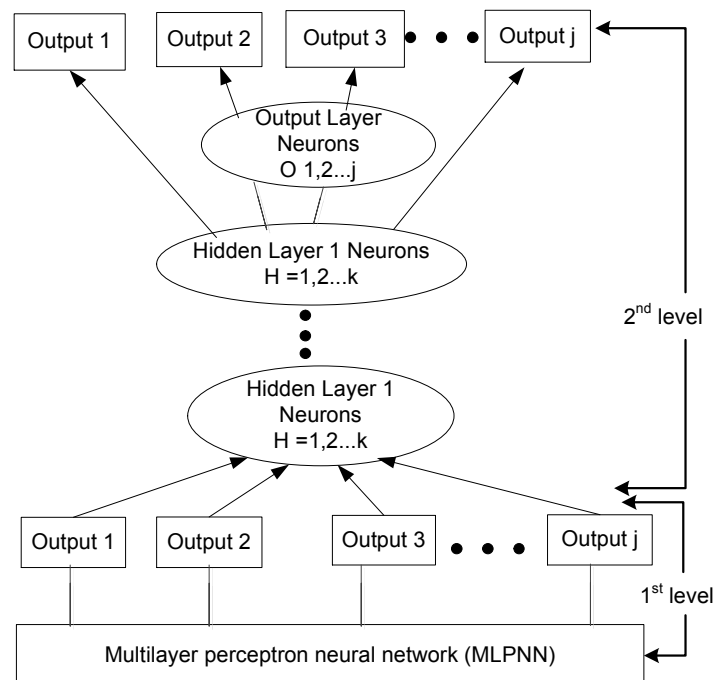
Output 1
Output 2
Output 3
Output j

Output Layer Neurons
O 1,2...j

Hidden Layer 1 Neurons
H =1,2...k

$2^{nd}$ level

Hidden Layer 1 Neurons
H =1,2...k

Output 1
Output 2
Output 3
Output j

$1^{st}$ level

Multilayer perceptron neural network (MLPNN)